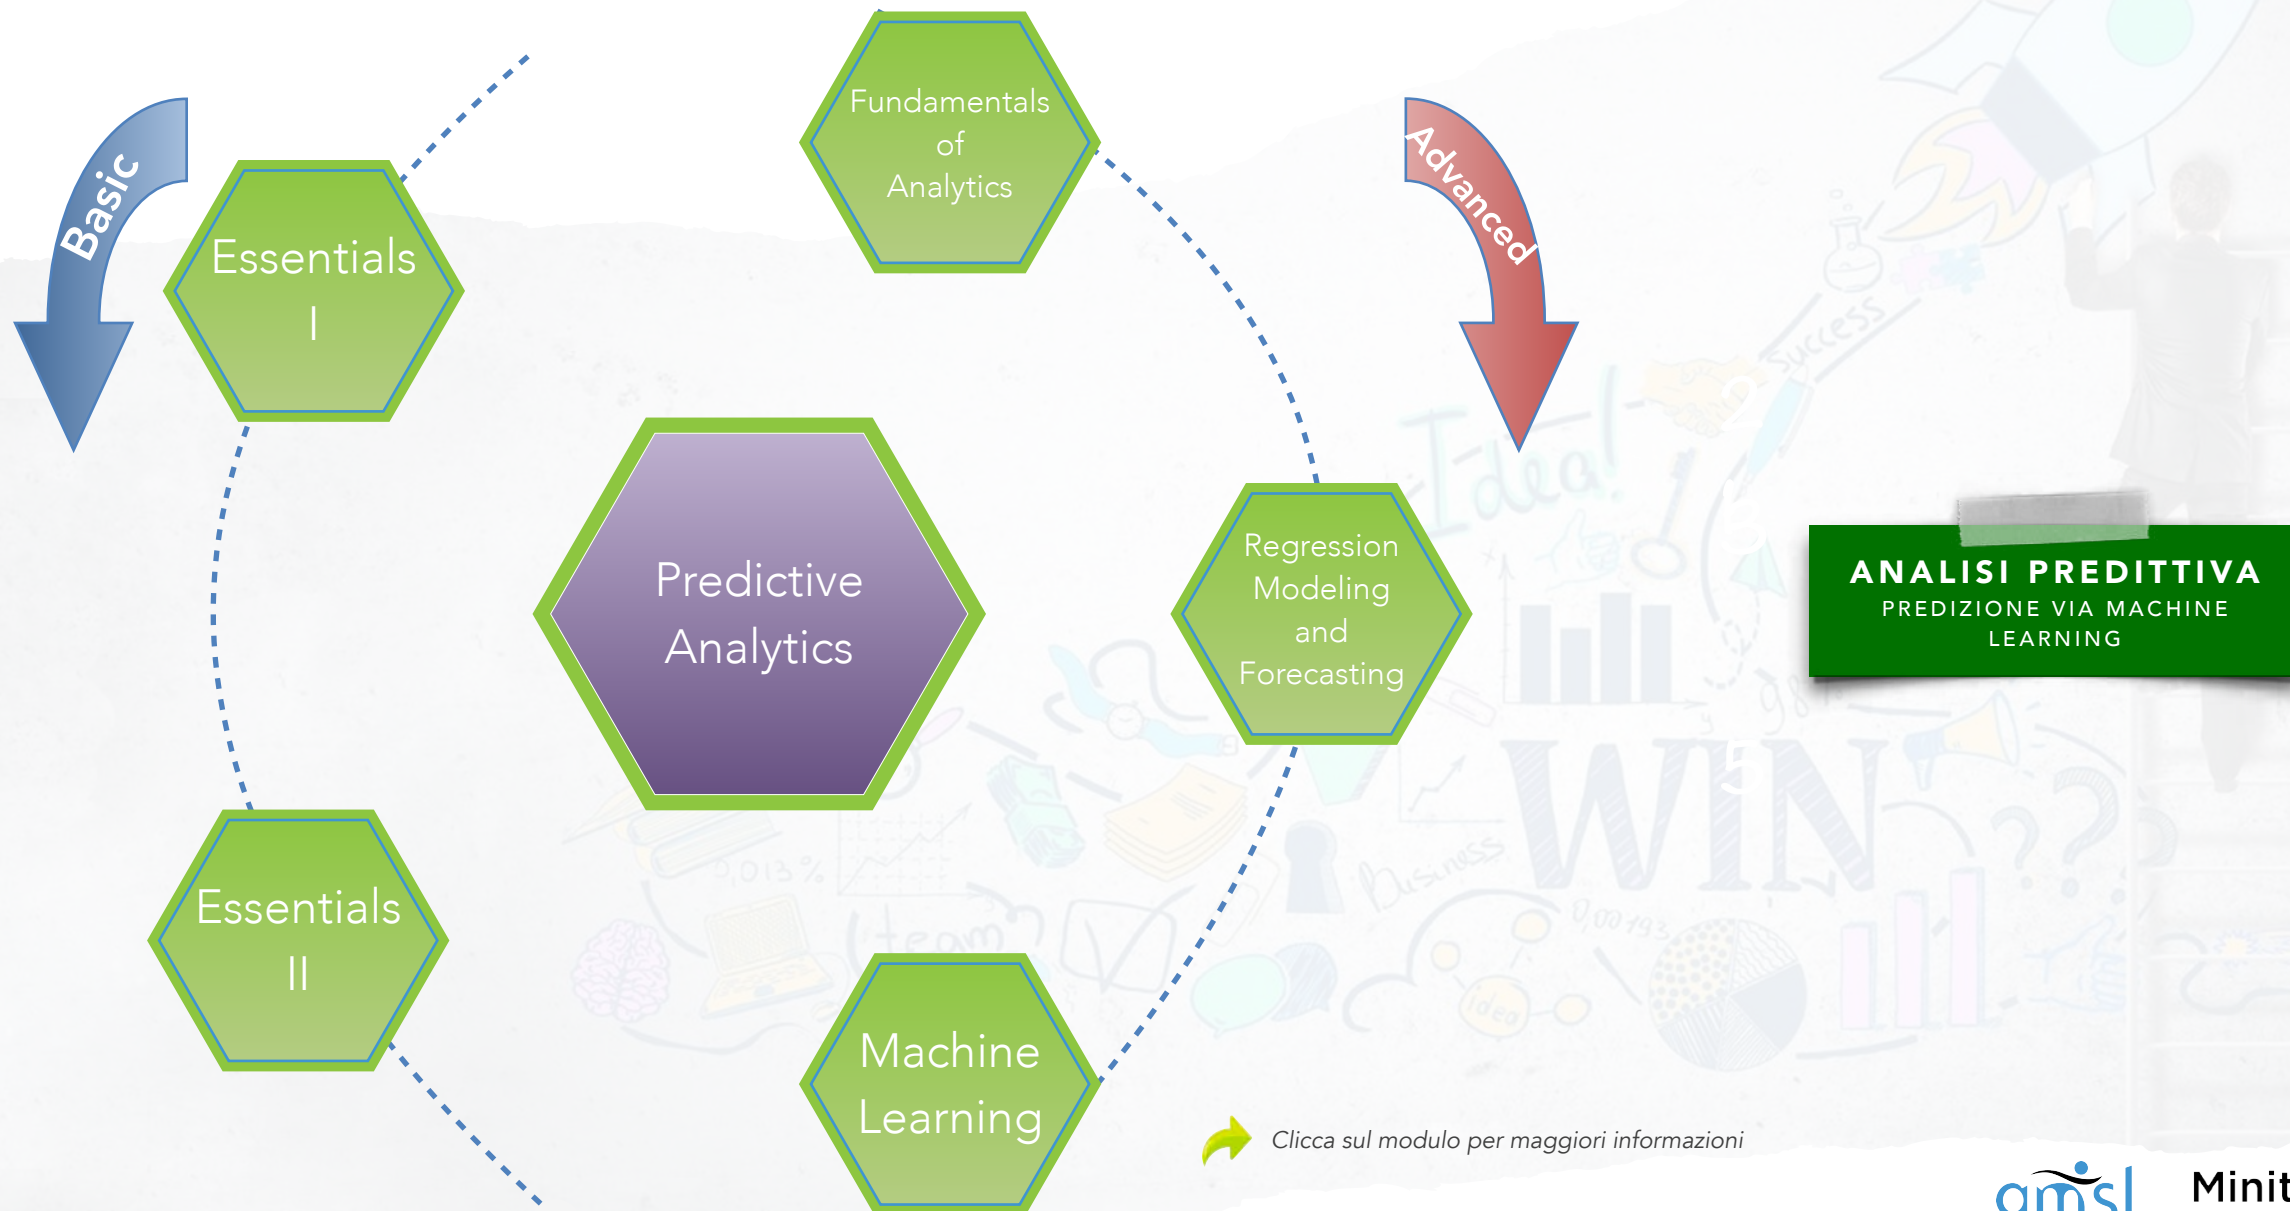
Basic

Essentials I

Fundamentals of Analytics

Advanced

Predictive Analytics

Regression Modeling and Forecasting

ANALISI PREDITTIVA
PREDIZIONE VIA MACHINE LEARNING

Essentials II

Machine Learning

Clicca sul modulo per maggiori informazioni

amsl

Minit